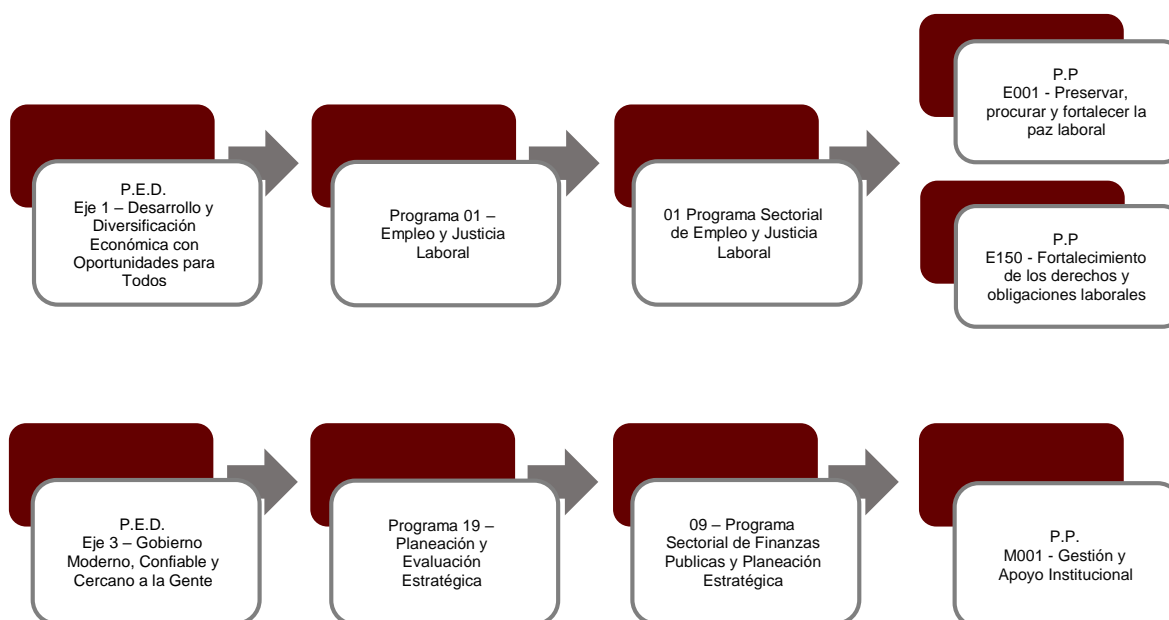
P.E.D.
Eje 1 – Desarrollo y Diversificación Económica con Oportunidades para Todos

Programa 01 – Empleo y Justicia Laboral

01 Programa Sectorial de Empleo y Justicia Laboral

P.P
E001 - Preservar, procurar y fortalecer la paz laboral

P.P
E150 - Fortalecimiento de los derechos y obligaciones laborales

P.E.D.
Eje 3 – Gobierno Moderno, Confiable y Cercano a la Gente

Programa 19 – Planeación y Evaluación Estratégica

09 – Programa Sectorial de Finanzas Publicas y Planeación Estratégica

P.P.
M001 - Gestión y Apoyo Institucional